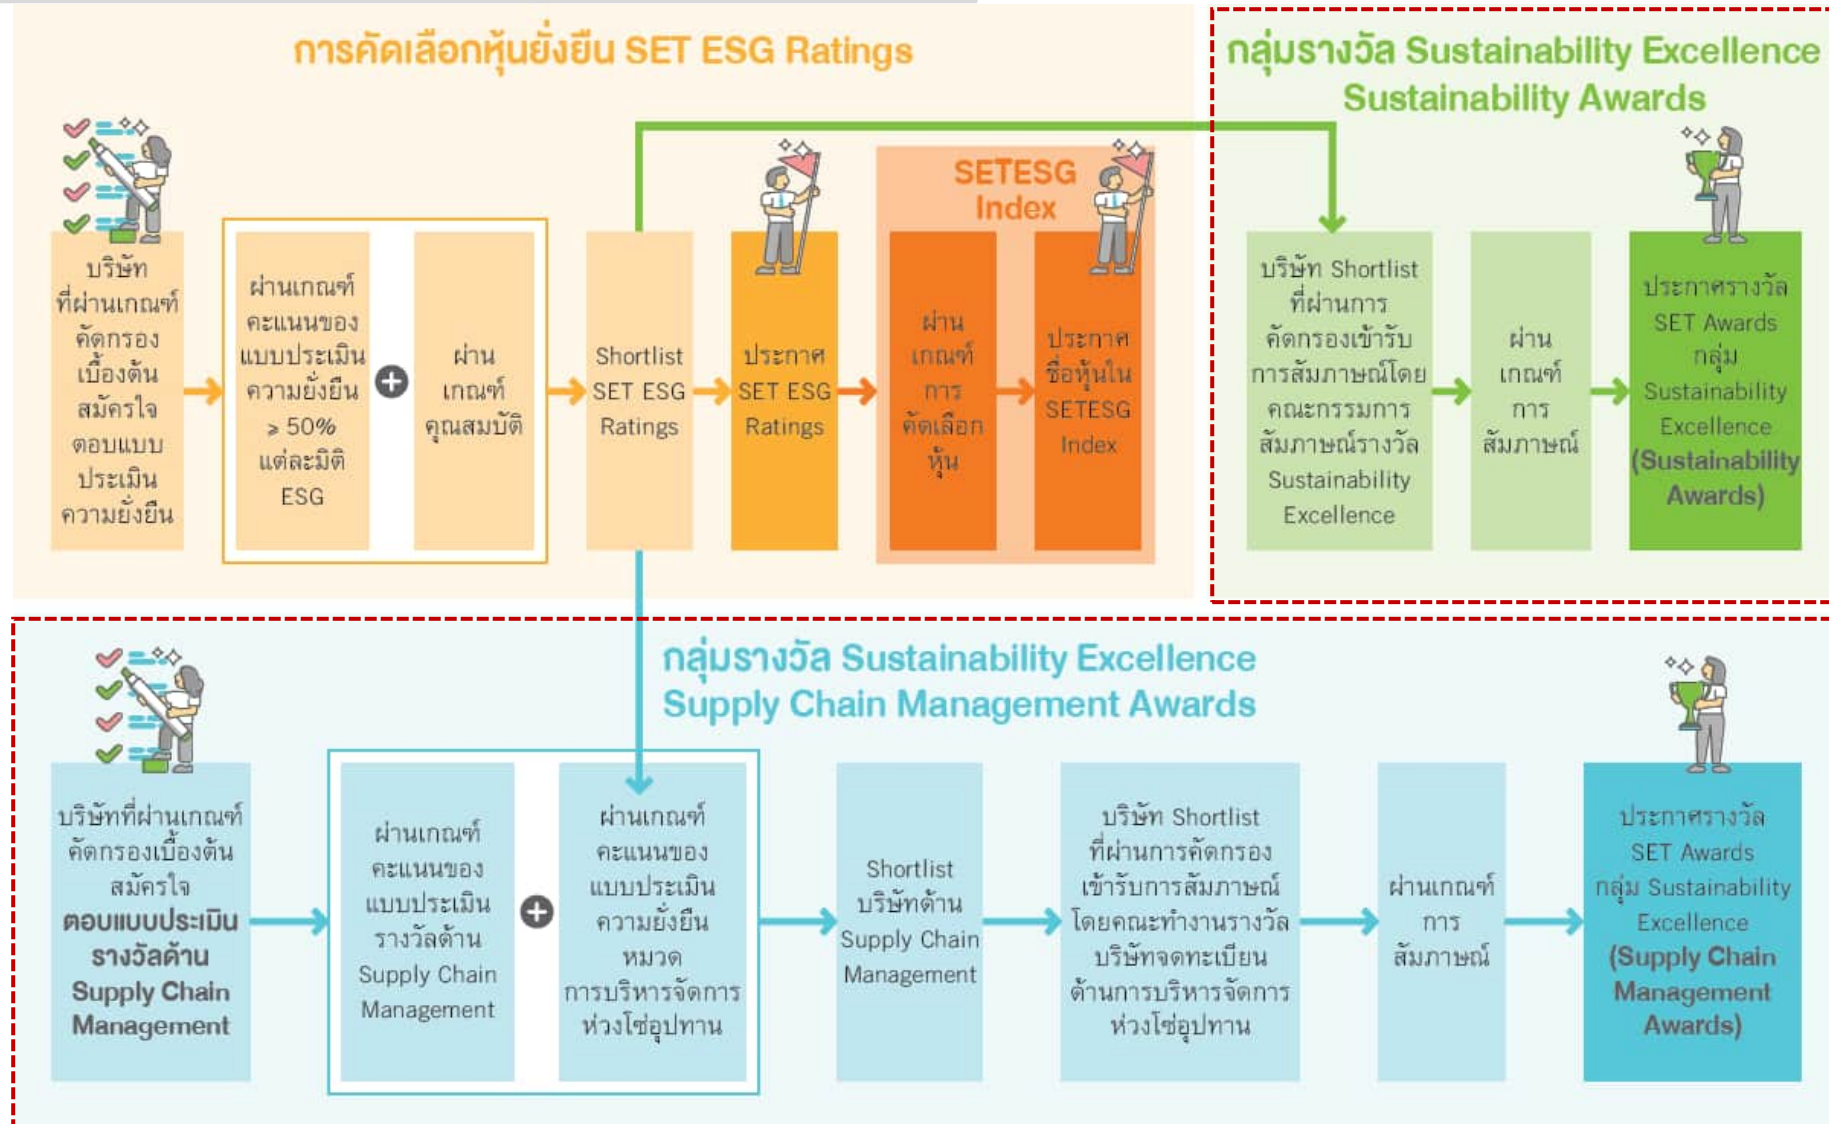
การคัดเลือกหุ้นยั่งยืน SET ESG Ratings

กลุ่มรางวัล Sustainability Excellence Sustainability Awards

บริษัทที่ผ่านเกณฑ์คัดกรองเบื้องต้น สมัครใจตอบแบบประเมินความยั่งยืน

ผ่านเกณฑ์คะแนนของแบบประเมินความยั่งยืน ≥ 50% แต่ละมิติ ESG

ผ่านเกณฑ์คุณสมบัติ

Shortlist SET ESG Ratings

ประกาศ SET ESG Ratings

SETESG Index

ผ่านเกณฑ์การคัดเลือกหุ้น

ประกาศชื่อหุ้นใน SETESG Index

บริษัท Shortlist ที่ผ่านการคัดกรองเข้ารับการสัมภาษณ์โดยคณะกรรมการสัมภาษณ์รางวัล Sustainability Excellence

ผ่านเกณฑ์การสัมภาษณ์

ประกาศรางวัล SET Awards กลุ่ม Sustainability Excellence (Sustainability Awards)

กลุ่มรางวัล Sustainability Excellence Supply Chain Management Awards

บริษัทที่ผ่านเกณฑ์คัดกรองเบื้องต้น สมัครใจ ตอบแบบประเมินรางวัลด้าน Supply Chain Management

ผ่านเกณฑ์คะแนนของแบบประเมินรางวัลด้าน Supply Chain Management

ผ่านเกณฑ์คะแนนของแบบประเมินความยั่งยืนหมวดการบริหารจัดการห่วงโซ่อุปทาน

Shortlist บริษัทด้าน Supply Chain Management

บริษัท Shortlist ที่ผ่านการคัดกรองเข้ารับการสัมภาษณ์โดยคณะทำงานรางวัลบริษัทจดทะเบียนด้านการบริหารจัดการห่วงโซ่อุปทาน

ผ่านเกณฑ์การสัมภาษณ์

ประกาศรางวัล SET Awards กลุ่ม Sustainability Excellence (Supply Chain Management Awards)